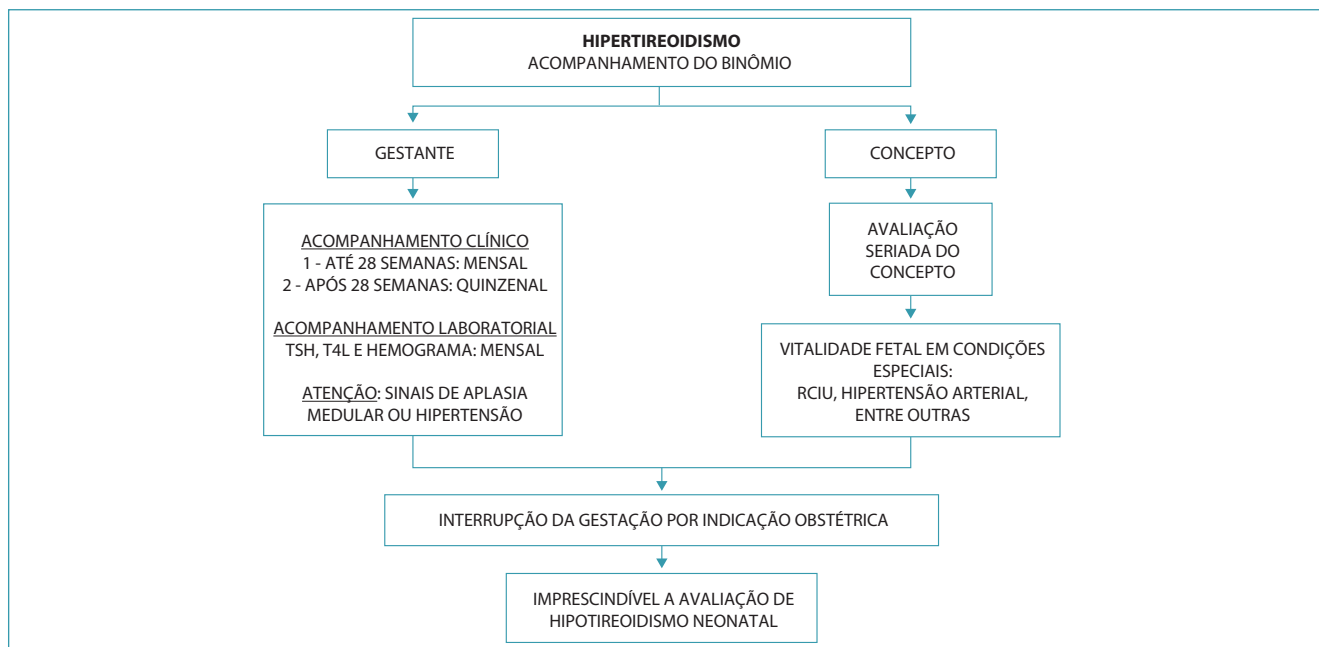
**HIPERTIREOIDISMO**
ACOMPANHAMENTO DO BINÔMIO

GESTANTE

ACOMPANHAMENTO CLÍNICO
1 - ATÉ 28 SEMANAS: MENSAL
2 - APÓS 28 SEMANAS: QUINZENAL

ACOMPANHAMENTO LABORATORIAL
TSH, T4L E HEMOGRAMA: MENSAL

ATENÇÃO: SINAIS DE APLASIA MEDULAR OU HIPERTENSÃO

CONCEPTO

AVALIAÇÃO SERIADA DO CONCEPTO

VITALIDADE FETAL EM CONDIÇÕES ESPECIAIS:
RCIU, HIPERTENSÃO ARTERIAL, ENTRE OUTRAS

INTERRUPÇÃO DA GESTAÇÃO POR INDICAÇÃO OBSTÉTRICA

IMPRESCINDÍVEL A AVALIAÇÃO DE HIPOTIREOIDISMO NEONATAL